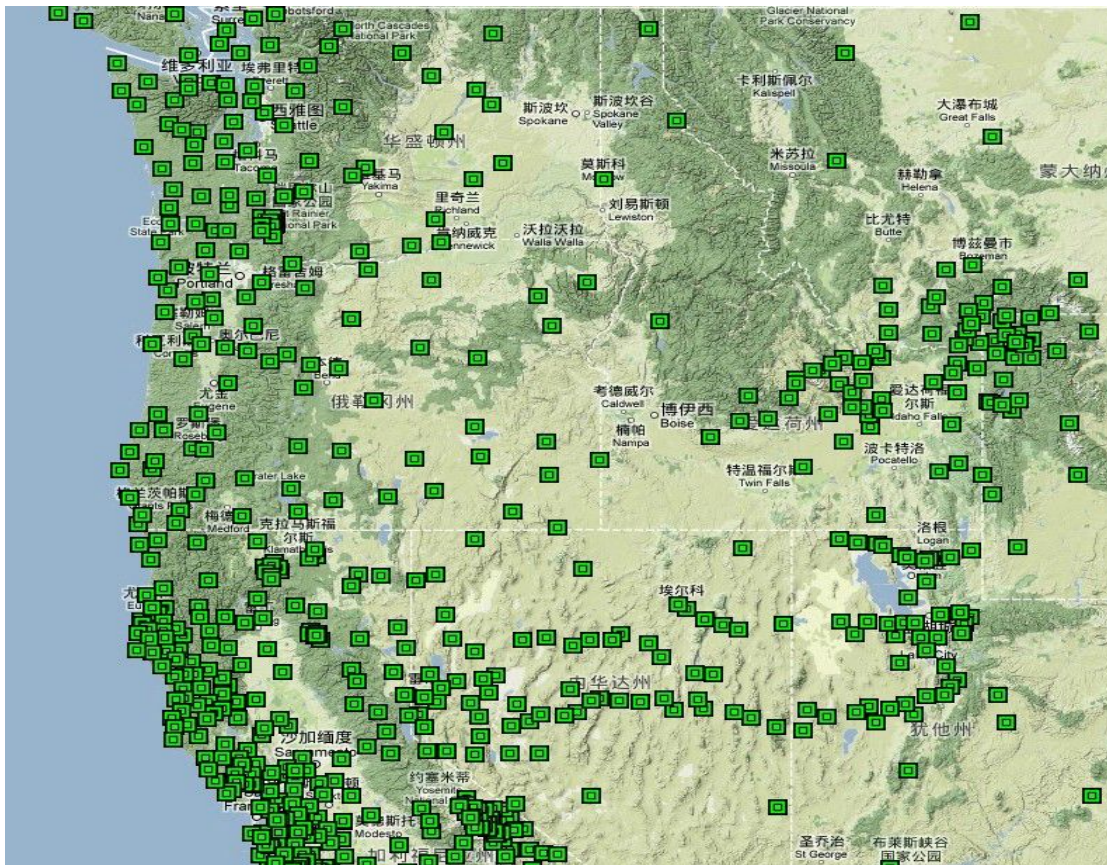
Nanaimo
Surrey
Abbotsford
North Cascades
National Park
Glacier National
Park Conservancy
维多利亚
埃弗里特
Everett
西雅图
Seattle
华盛顿州
斯波坎
Spokane
斯波坎谷
Spokane
Valley
卡利斯佩尔
Kalispell
大瀑布城
Great Falls
Tacoma
雅基马
Yakima
莫斯科
Moscow
米苏拉
Missoula
赫勒拿
Helena
蒙大纳
Mount Rainier
National Park
里奇兰
Richland
肯纳威克
Kennewick
刘易斯顿
Lewiston
沃拉沃拉
Walla Walla
比尤特
Butte
博兹曼市
Bozeman
State Park
波特兰
Portland
格雷舍姆
Gresham
Salem
Corvallis
Bend
尤金
Eugene
俄勒冈州
考德威尔
Caldwell
博伊西
Boise
楠帕
Nampa
爱达荷
爱达荷州
Idaho Falls
Roseburg
波卡特洛
Pocatello
Crater Lake
特温福尔斯
Twin Falls
梅德福
Medford
克拉马斯福尔斯
Klamath Falls
洛根
Logan
埃尔科
Eureka
Lake City
内华达州
沙加缅度
Sacramento
犹他州
约塞米蒂
Yosemite
Francisco
莫德斯托
Modesto
加利福尼亚州
圣乔治
St George
布莱斯峡谷
国家公园